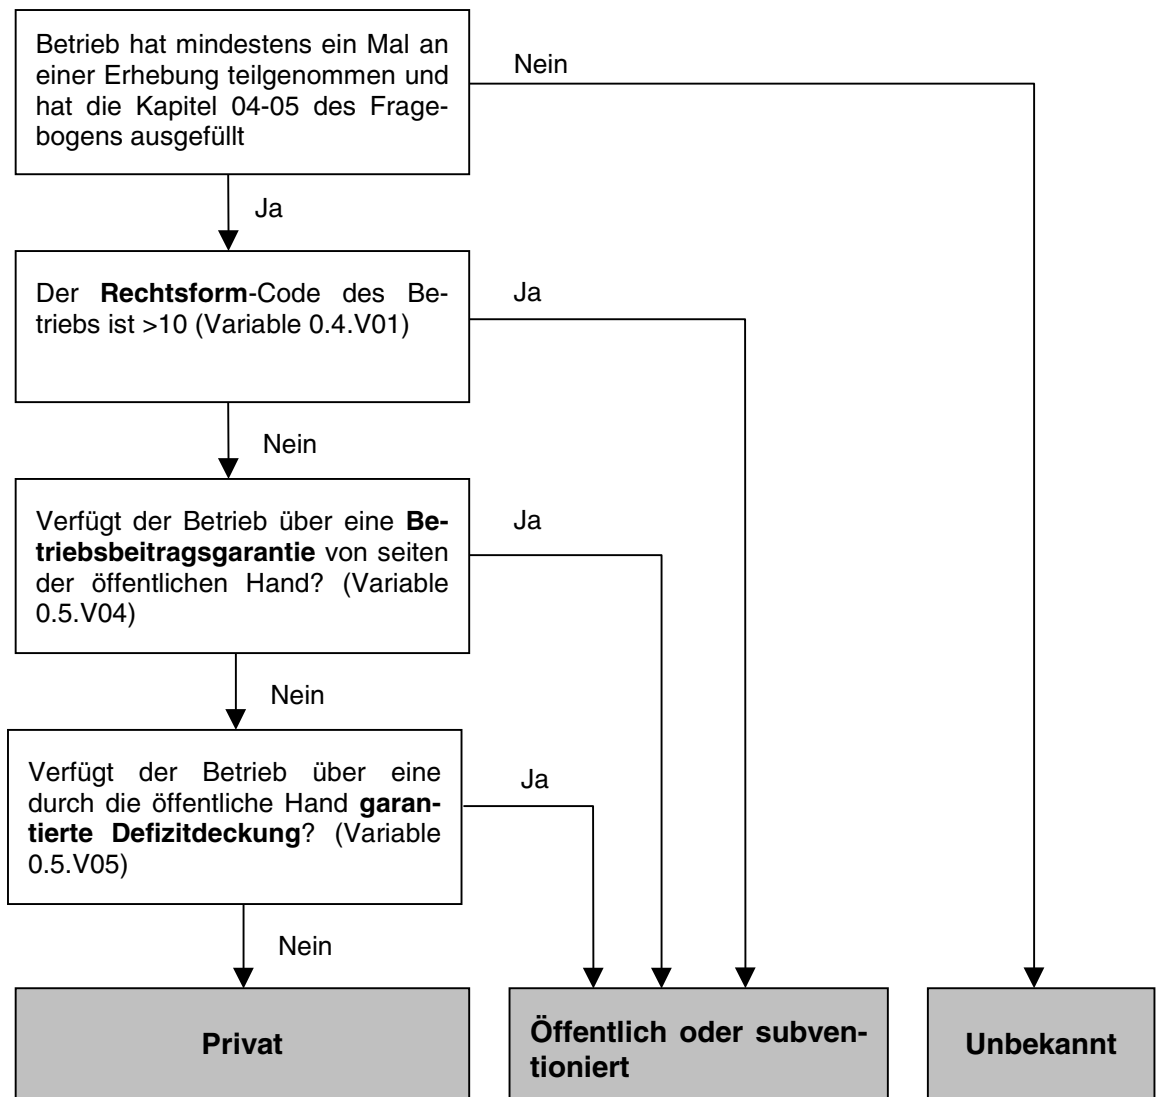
Betrieb hat mindestens ein Mal an einer Erhebung teilgenommen und hat die Kapitel 04-05 des Fragebogens ausgefüllt

Nein

Ja

Der **Rechtsform**-Code des Betriebs ist >10 (Variable 0.4.V01)

Ja

Nein

Verfügt der Betrieb über eine **Betriebsbeitragsgarantie** von seiten der öffentlichen Hand? (Variable 0.5.V04)

Ja

Nein

Verfügt der Betrieb über eine durch die öffentliche Hand **garantierte Defizitdeckung**? (Variable 0.5.V05)

Ja

Nein

**Privat**

**Öffentlich oder subventioniert**

**Unbekannt**